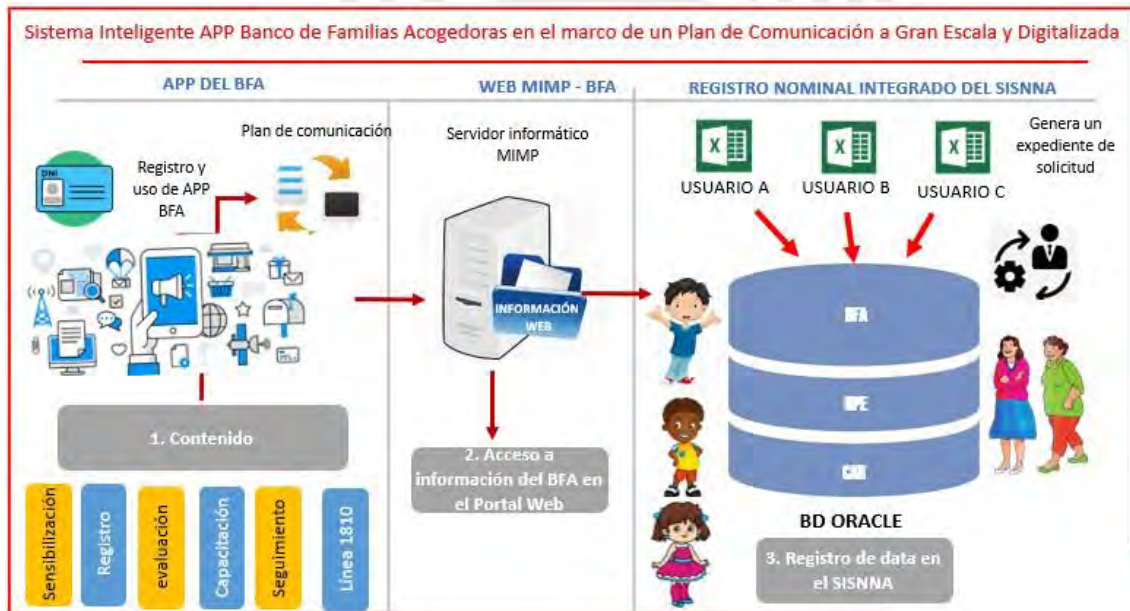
Sistema Inteligente APP Banco de Familias Acogedoras en el marco de un Plan de Comunicación a Gran Escala y Digitalizada

APP DEL BFA

WEB MIMP - BFA

REGISTRO NOMINAL INTEGRADO DEL SISNNA

Plan de comunicación

DNI

Registro y uso de APP BFA

Servidor informático MIMP

INFORMACIÓN WEB

USUARIO A

USUARIO B

USUARIO C

Genera un expediente de solicitud

BFA

UPE

CAR

1. Contenido

2. Acceso a información del BFA en el Portal Web

BD ORACLE

3. Registro de data en el SISNNA

Sensibilización

Registro

evaluación

Capacitación

Seguimiento

Línea 1810